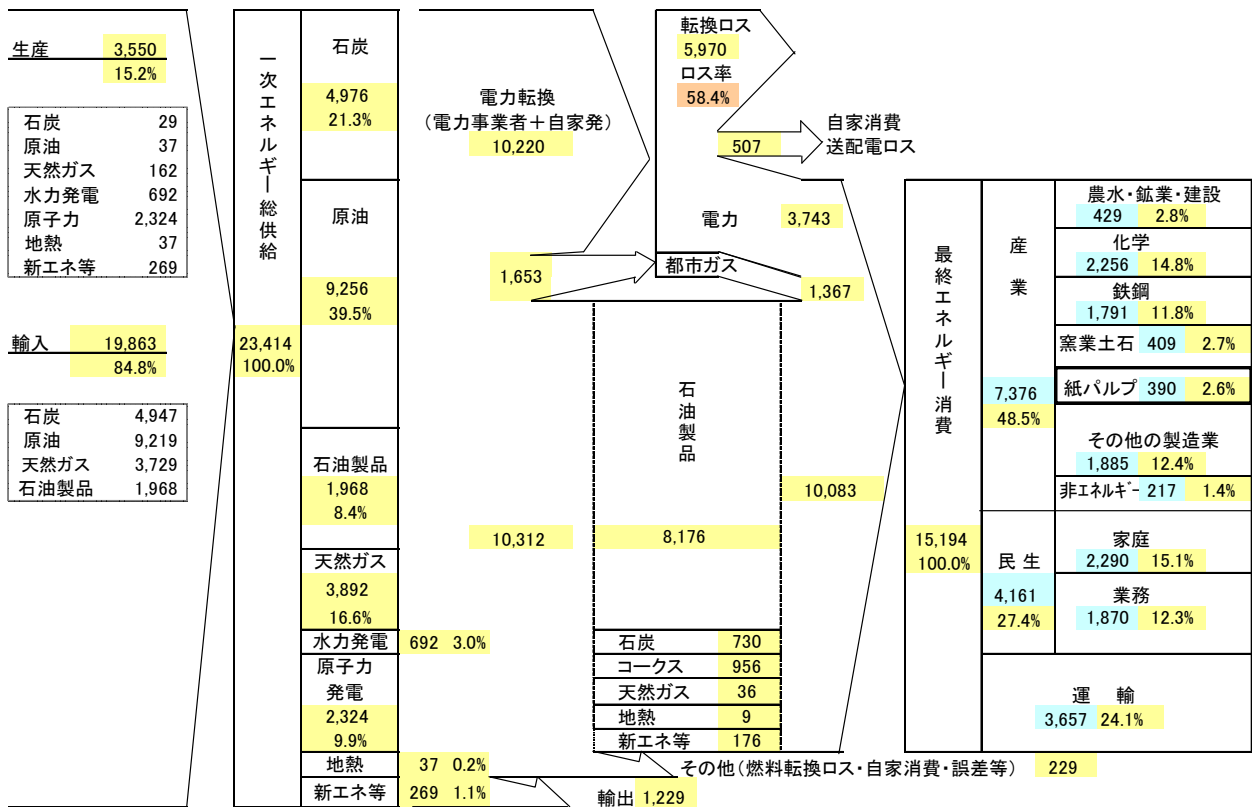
生産 3,550
15.2%

| 石炭 | 29 |
|---|---|
| 原油 | 37 |
| 天然ガス | 162 |
| 水力発電 | 692 |
| 原子力 | 2,324 |
| 地熱 | 37 |
| 新エネ等 | 269 |

輸入 19,863
84.8%

| 石炭 | 4,947 |
|---|---|
| 原油 | 9,219 |
| 天然ガス | 3,729 |
| 石油製品 | 1,968 |

一次エネルギー総供給
23,414
100.0%

石炭
4,976
21.3%

原油
9,256
39.5%

石油製品
1,968
8.4%

天然ガス
3,892
16.6%

水力発電 692 3.0%

原子力発電
2,324
9.9%

地熱 37 0.2%

新エネ等 269 1.1%

電力転換
(電力事業者+自家発)
10,220

1,653

10,312

転換ロス
5,970
ロス率
58.4%

507 自家消費
送配電ロス

電力 3,743

都市ガス 1,367

石油製品

8,176

10,083

| 石炭 | 730 |
|---|---|
| コークス | 956 |
| 天然ガス | 36 |
| 地熱 | 9 |
| 新エネ等 | 176 |

その他(燃料転換ロス・自家消費・誤差等) 229

輸出 1,229

最終エネルギー消費
15,194
100.0%

産業
7,376
48.5%

農水・鉱業・建設
429 2.8%

化学
2,256 14.8%

鉄鋼
1,791 11.8%

窯業土石 409 2.7%

紙パルプ 390 2.6%

その他の製造業
1,885 12.4%

非ｴﾈﾙｷﾞｰ 217 1.4%

民生
4,161
27.4%

家庭
2,290 15.1%

業務
1,870 12.3%

運 輸
3,657 24.1%